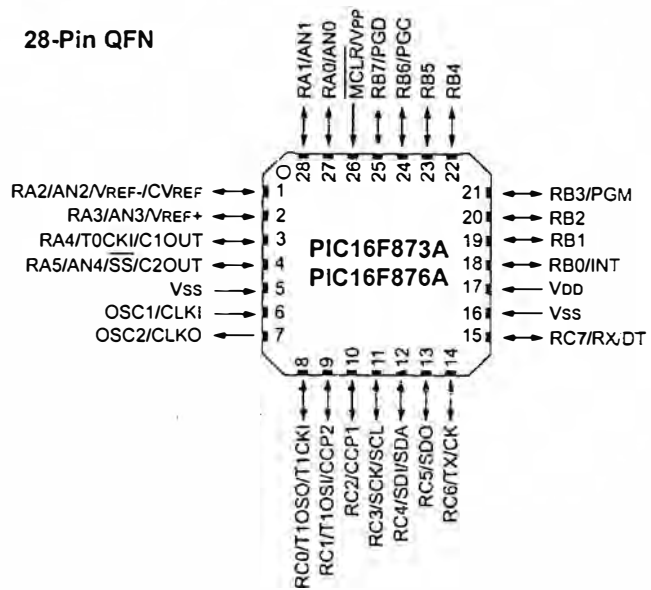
28-Pin QFN

RA1/AN1
RA0/AN0
$\overline{MCLR}$/VPP
RB7/PGD
RB6/PGC
RB5
RB4

28
27
26
25
24
23
22

RA2/AN2/VREF-/CVREF 1
RA3/AN3/VREF+ 2
RA4/T0CKI/C1OUT 3
RA5/AN4/$\overline{SS}$/C2OUT 4
VSS 5
OSC1/CLKI 6
OSC2/CLKO 7

PIC16F873A
PIC16F876A

21 RB3/PGM
20 RB2
19 RB1
18 RB0/INT
17 VDD
16 VSS
15 RC7/RX/DT

8
9
10
11
12
13
14

RC0/T1OSO/T1CKI
RC1/T1OSI/CCP2
RC2/CCP1
RC3/SCK/SCL
RC4/SDI/SDA
RC5/SDO
RC6/TX/CK